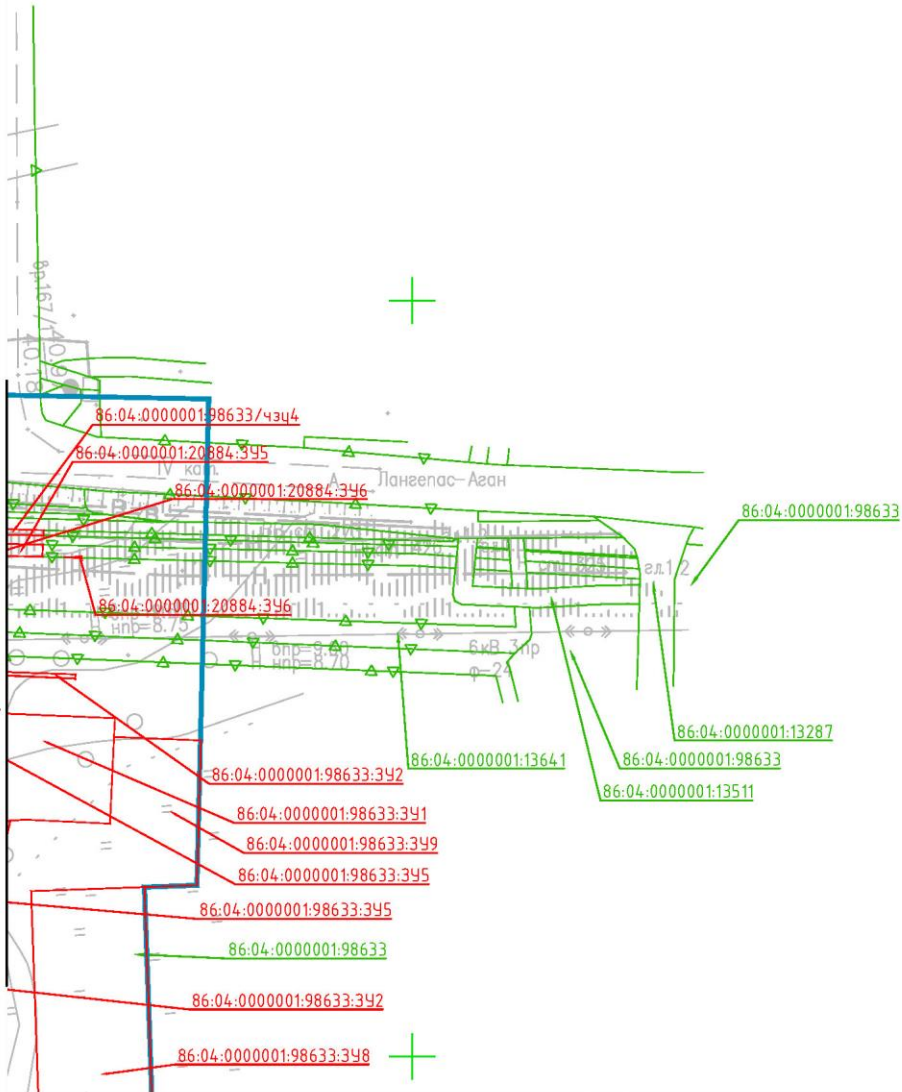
вр.167/40.9

40.18

86:04:0000001:98633/чзу4

86:04:0000001:20884:ЗУ5

IV кат.

А Лангепас–Аган

86:04:0000001:20884:ЗУ6

86:04:0000001:98633

гл.1.2

86:04:0000001:20884:ЗУ6

Н нпр=8.75

бпр=9.8

Н нпр=8.70

6кВ 3пр

ф=24

86:04:0000001:13287

86:04:0000001:13641

86:04:0000001:98633

86:04:0000001:13511

86:04:0000001:98633:ЗУ2

86:04:0000001:98633:ЗУ1

86:04:0000001:98633:ЗУ9

86:04:0000001:98633:ЗУ5

86:04:0000001:98633:ЗУ5

86:04:0000001:98633

86:04:0000001:98633:ЗУ2

86:04:0000001:98633:ЗУ8